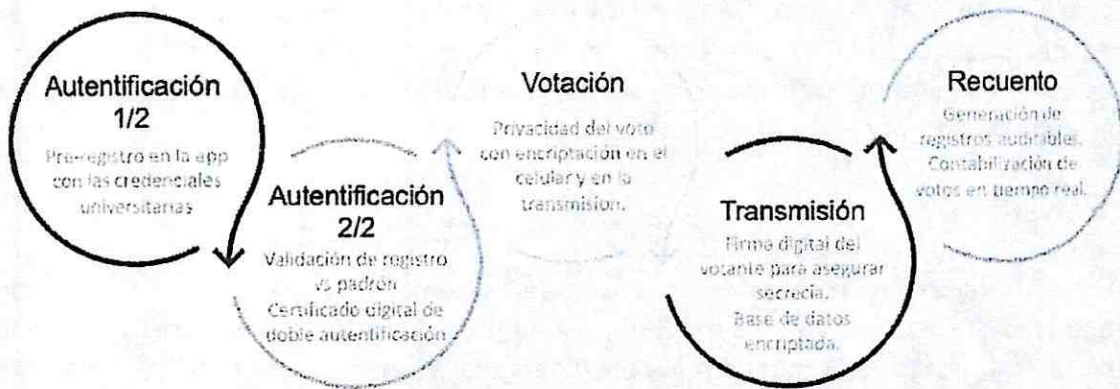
Autentificación 1/2
Pre-registro en la app con las credenciales universitarias

Autentificación 2/2
Validación de registro vs padrón
Certificado digital de doble autentificación

Votación
Privacidad del voto con encriptación en el celular y en la transmisión.

Transmisión
Firma digital del votante para asegurar secrecía.
Base de datos encriptada.

Recuento
Generación de registros auditables.
Contabilización de votos en tiempo real.